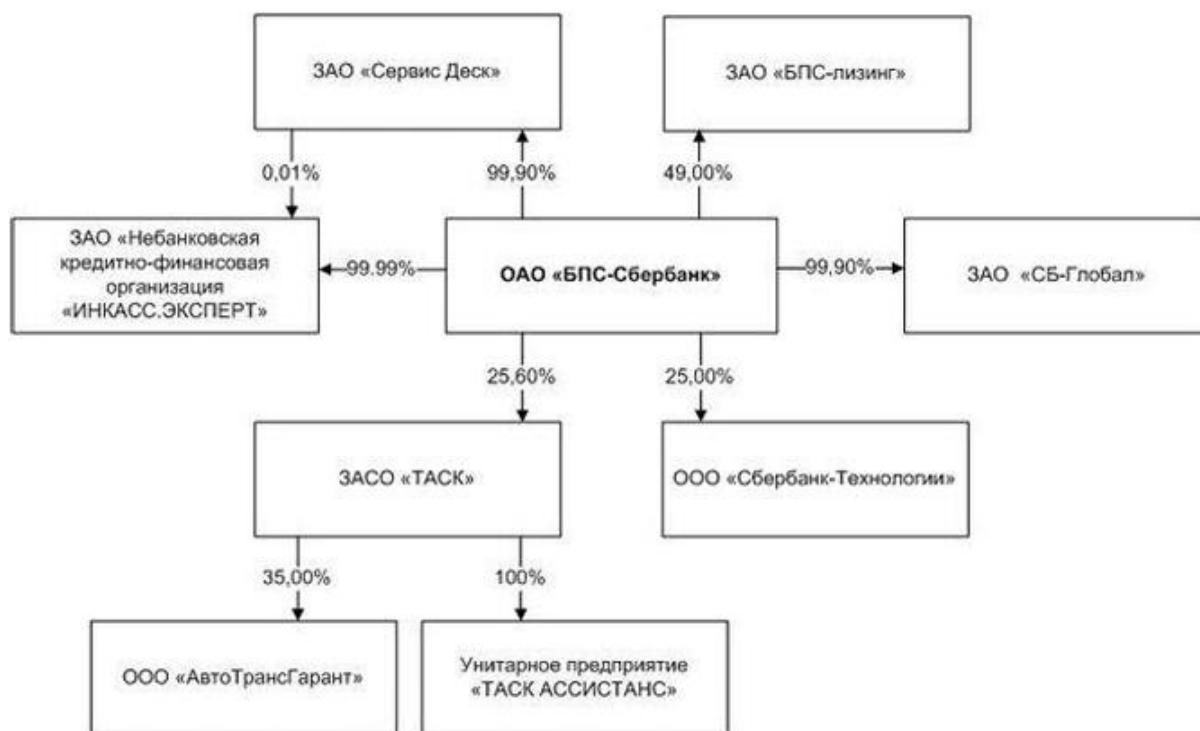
ЗАО «Сервис Деск»

ЗАО «БПС-лизинг»

0,01%

99,90%

49,00%

ЗАО «Небанковская кредитно-финансовая организация «ИНКАСС.ЭКСПЕРТ»

99.99%

ОАО «БПС-Сбербанк»

99,90%

ЗАО «СБ-Глобал»

25,60%

25,00%

ЗАСО «ТАСК»

ООО «Сбербанк-Технологии»

35,00%

100%

ООО «АвтоТрансГарант»

Унитарное предприятие «ТАСК АССИСТАНС»